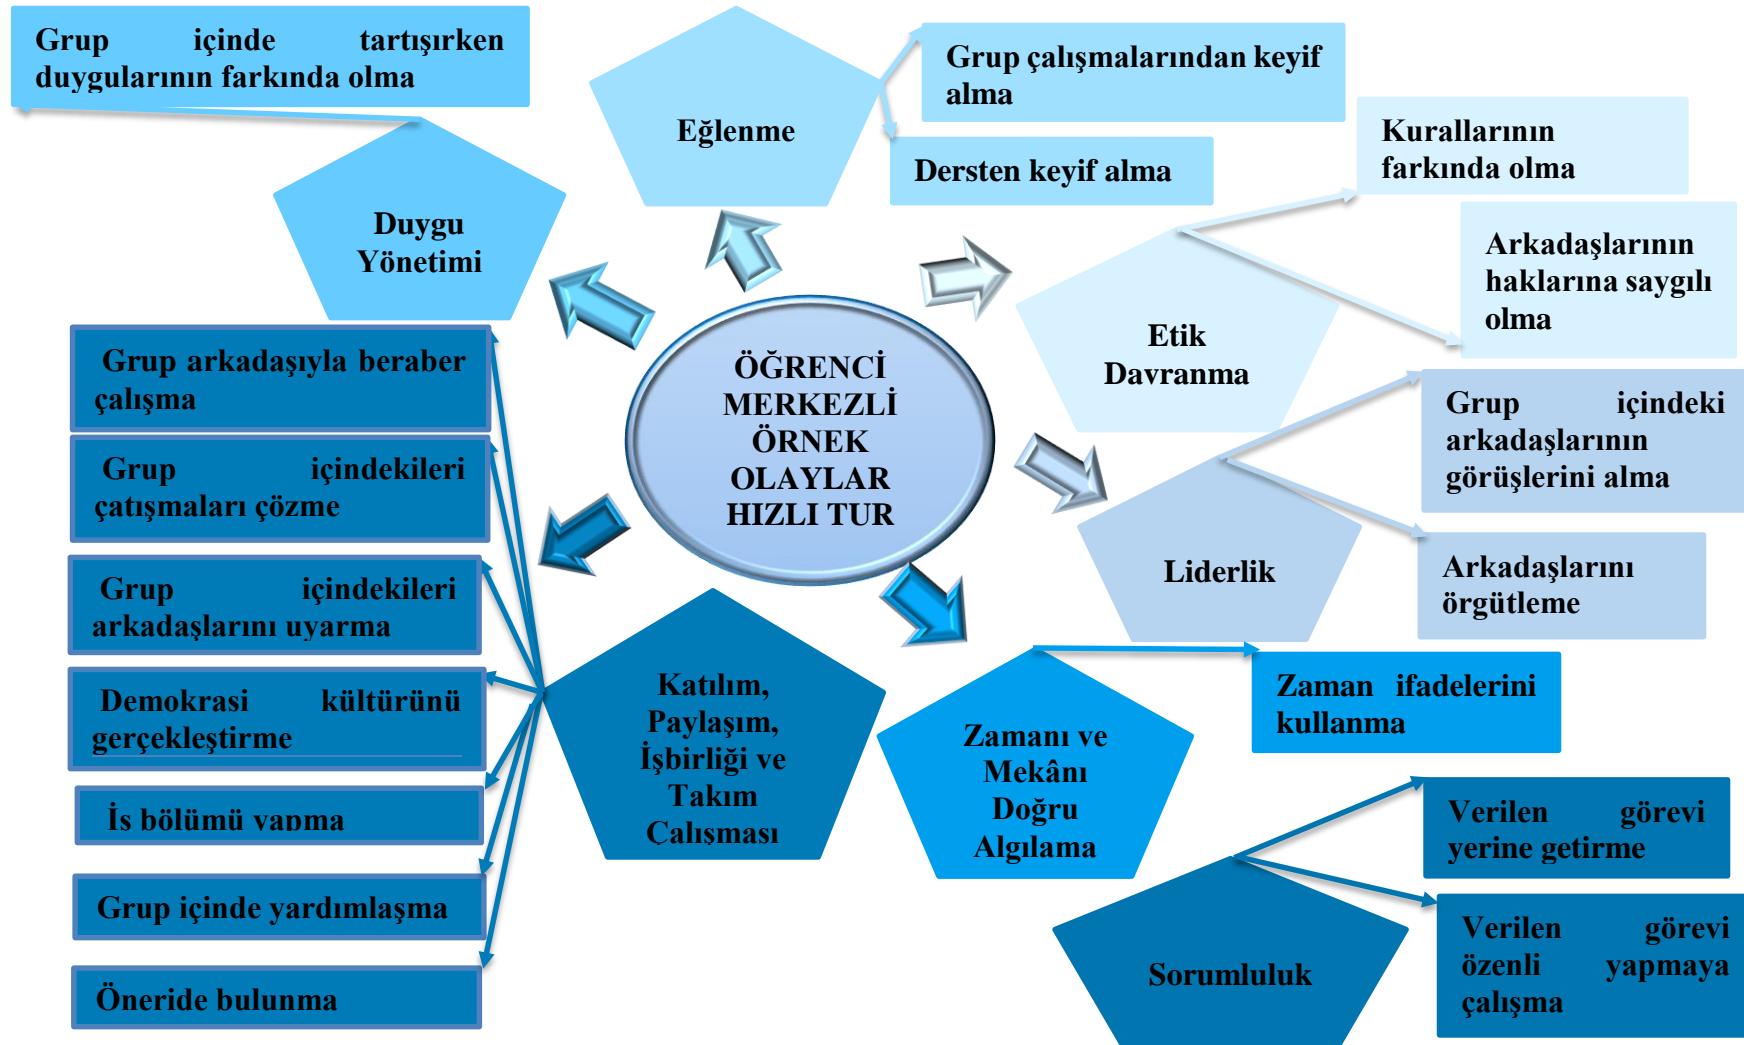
Grup içinde tartışırken duygularının farkında olma

Eğlenme

Grup çalışmalarından keyif alma

Dersten keyif alma

Kurallarının farkında olma

Duygu Yönetimi

Arkadaşlarının haklarına saygılı olma

Etik Davranma

ÖĞRENCİ MERKEZLİ ÖRNEK OLAYLAR HIZLI TUR

Grup arkadaşıyla beraber çalışma

Grup içindekileri çatışmaları çözme

Grup içindeki arkadaşlarının görüşlerini alma

Liderlik

Arkadaşlarını örgütleme

Grup içindekileri arkadaşlarını uyarma

Demokrasi kültürünü gerçekleştirme

Katılım, Paylaşım, İşbirliği ve Takım Çalışması

Zamanı ve Mekânı Doğru Algılama

Zaman ifadelerini kullanma

İş bölümü yapma

Verilen görevi yerine getirme

Grup içinde yardımlaşma

Sorumluluk

Verilen görevi özenli yapmaya çalışma

Öneride bulunma